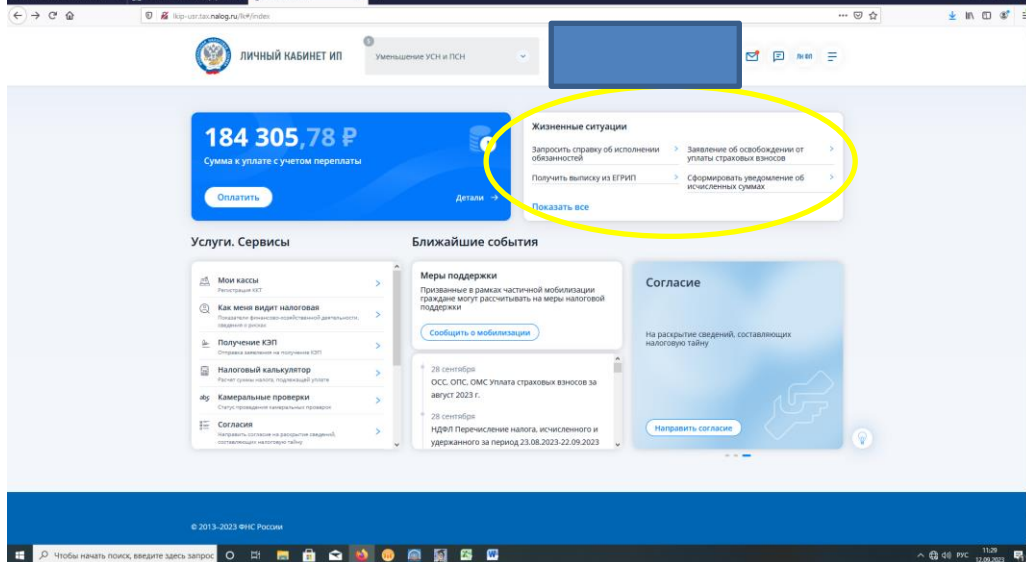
lkip-usr.tax.nalog.ru/lk#/index

ЛИЧНЫЙ КАБИНЕТ ИП

Уменьшение УСН и ПСН

ЛК ФЛ

184 305,78 ₽
Сумма к уплате с учетом переплаты

Оплатить

Детали →

Жизненные ситуации

Запросить справку об исполнении обязанностей >

Заявление об освобождении от уплаты страховых взносов >

Получить выписку из ЕГРИП >

Сформировать уведомление об исчисленных суммах >

Показать все

Услуги. Сервисы

Мои кассы
Регистрация ККТ

Как меня видит налоговая
Показатели финансово-хозяйственной деятельности, сведения о рисках

Получение КЭП
Отправка заявления на получение КЭП

Налоговый калькулятор
Расчет суммы налога, подлежащей уплате

Камеральные проверки
Статус проведения камеральных проверок

Согласия
Направить согласие на раскрытие сведений, составляющих налоговую тайну

Ближайшие события

Меры поддержки
Призванные в рамках частичной мобилизации граждане могут рассчитывать на меры налоговой поддержки

Сообщить о мобилизации

28 сентября
ОСС, ОПС, ОМС Уплата страховых взносов за август 2023 г.

28 сентября
НДФЛ Перечисление налога, исчисленного и удержанного за период 23.08.2023-22.09.2023

Согласие

На раскрытие сведений, составляющих налоговую тайну

Направить согласие

© 2013–2023 ФНС России

Чтобы начать поиск, введите здесь запрос

РУС 11:29 12.09.2023